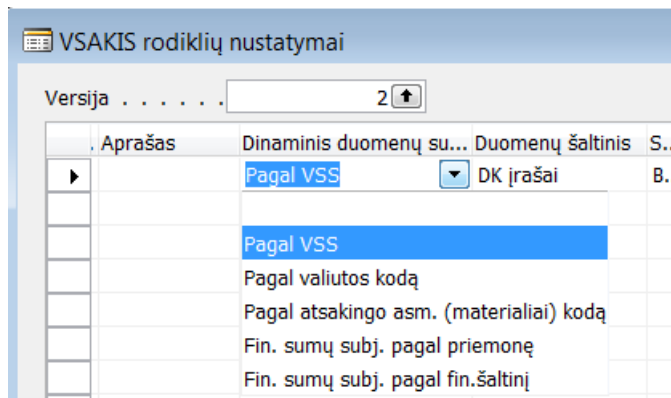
VSAKIS rodiklių nustatymai

Versija . . . . . . 2

| . Aprašas | Dinaminis duomenų su... | Duomenų šaltinis | S... |
|---|---|---|---|
| | Pagal VSS | DK įrašai | B. |

Pagal VSS
Pagal valiutos kodą
Pagal atsakingo asm. (materialiai) kodą
Fin. sumų subj. pagal priemonę
Fin. sumų subj. pagal fin.šaltinį